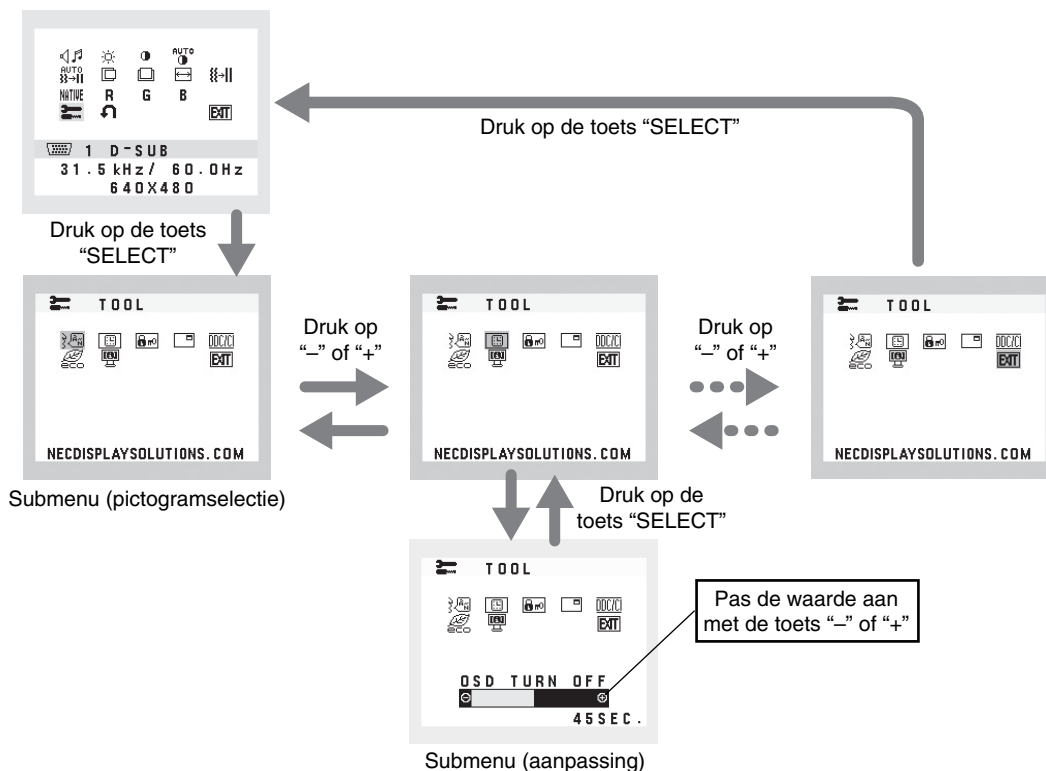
AUTO
AUTO
NATIVE R G B
EXIT
1 D-SUB
31.5kHz/ 60.0Hz
640X480

Druk op de toets "SELECT"

Druk op de toets "SELECT"

TOOL
DDC/CI
EXIT
eco
NECDISPLAYSOLUTIONS.COM

Submenu (pictogramselectie)

Druk op "–" of "+"

TOOL
DDC/CI
EXIT
eco
NECDISPLAYSOLUTIONS.COM

Druk op "–" of "+"

TOOL
DDC/CI
EXIT
eco
NECDISPLAYSOLUTIONS.COM

Druk op de toets "SELECT"

TOOL
DDC/CI
EXIT
eco
OSD TURN OFF
45SEC.

Pas de waarde aan met de toets "–" of "+"

Submenu (aanpassing)